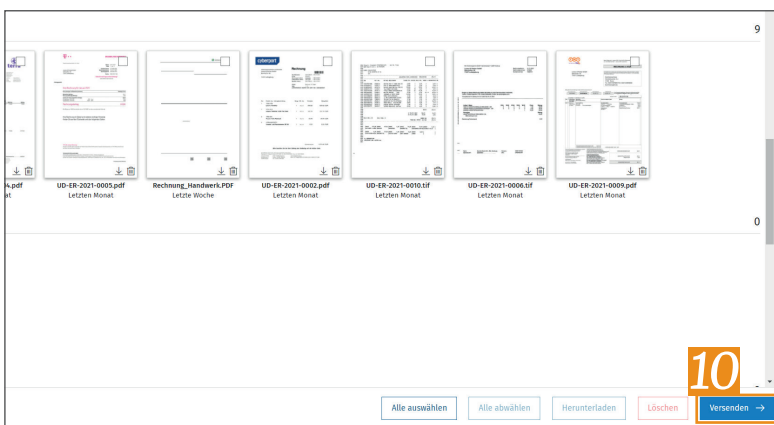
9

4.pdf
nat

UD-ER-2021-0005.pdf
Letzten Monat

Rechnung_Handwerk.PDF
Letzte Woche

cyberport
Rechnung

UD-ER-2021-0002.pdf
Letzten Monat

UD-ER-2021-0010.tif
Letzten Monat

UD-ER-2021-0006.tif
Letzten Monat

UD-ER-2021-0009.pdf
Letzten Monat

0

10

Alle auswählen
Alle abwählen
Herunterladen
Löschen
Versenden →